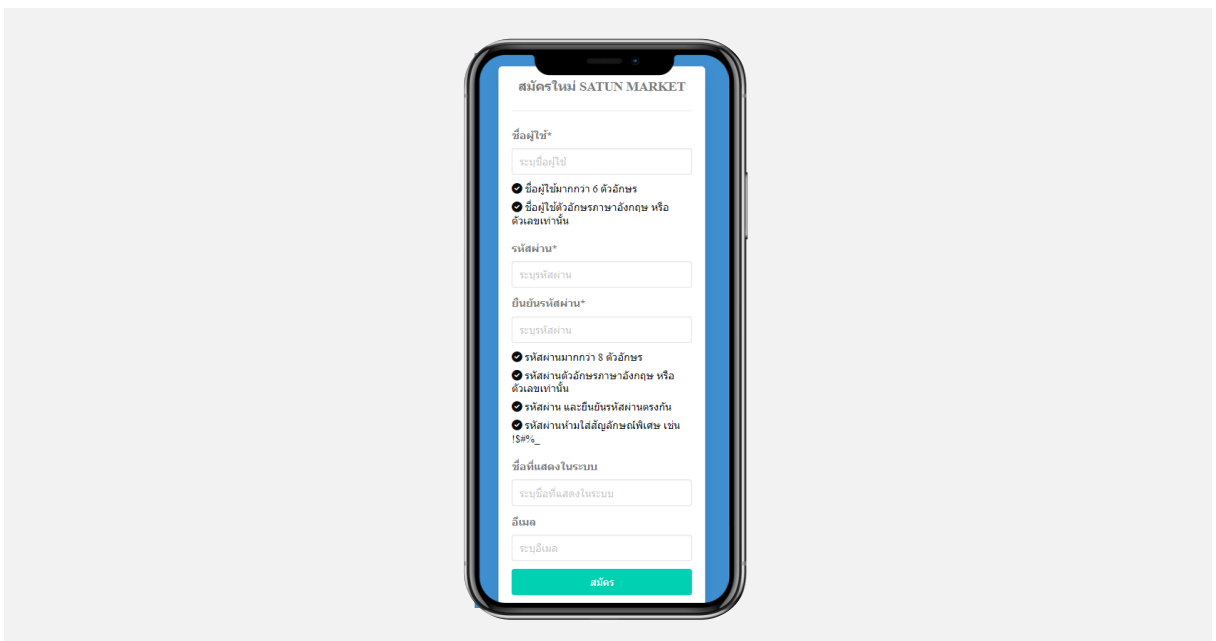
สมัครใหม่ SATUN MARKET

ชื่อผู้ใช้*

ระบุชื่อผู้ใช้

ชื่อผู้ใช้มากกว่า 6 ตัวอักษร

ชื่อผู้ใช้ตัวอักษรภาษาอังกฤษ หรือ ตัวเลขเท่านั้น

รหัสผ่าน*

ระบุรหัสผ่าน

ยืนยันรหัสผ่าน*

ระบุรหัสผ่าน

รหัสผ่านมากกว่า 8 ตัวอักษร

รหัสผ่านตัวอักษรภาษาอังกฤษ หรือ ตัวเลขเท่านั้น

รหัสผ่าน และยืนยันรหัสผ่านตรงกัน

รหัสผ่านห้ามใส่สัญลักษณ์พิเศษ เช่น !$#%_

ชื่อที่แสดงในระบบ

ระบุชื่อที่แสดงในระบบ

อีเมล

ระบุอีเมล

สมัคร